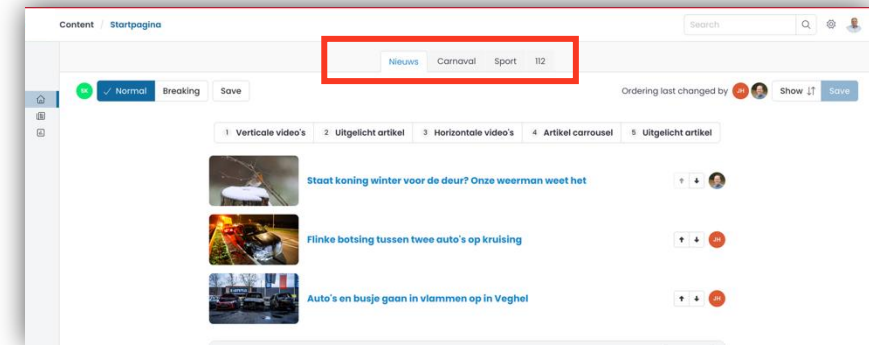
Content / Startpagina

Search

Nieuws Carnaval Sport 112

SK Normal Breaking Save

Ordering last changed by JH Show Save

1 Verticale video's 2 Uitgelicht artikel 3 Horizontale video's 4 Artikel carrousel 5 Uitgelicht artikel

Staat koning winter voor de deur? Onze weerman weet het

Flinke botsing tussen twee auto's op kruising JH

Auto's en busje gaan in vlammen op in Veghel JH